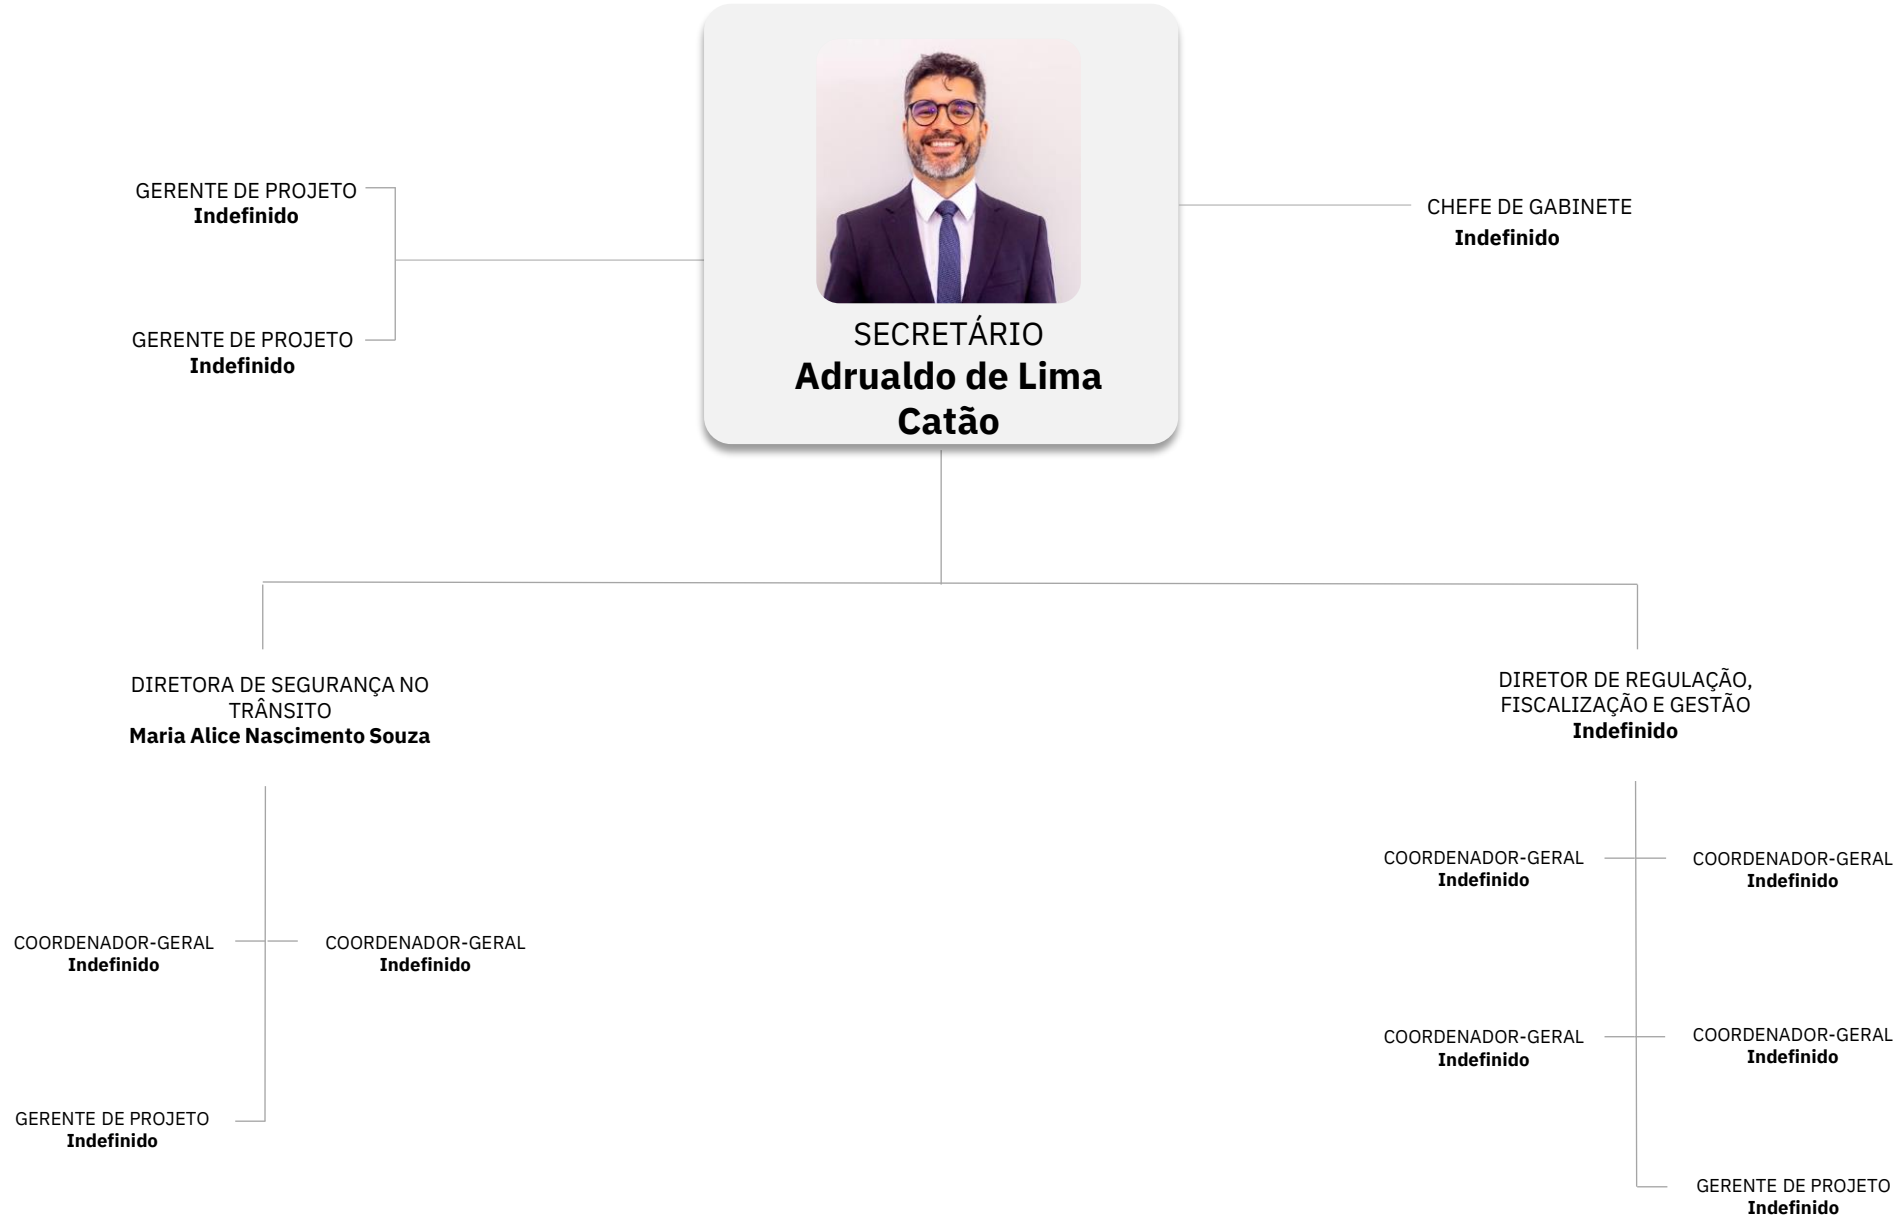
SECRETÁRIO
**Adrualdo de Lima Catão**

GERENTE DE PROJETO
**Indefinido**

GERENTE DE PROJETO
**Indefinido**

CHEFE DE GABINETE
**Indefinido**

DIRETORA DE SEGURANÇA NO TRÂNSITO
**Maria Alice Nascimento Souza**

COORDENADOR-GERAL
**Indefinido**

COORDENADOR-GERAL
**Indefinido**

GERENTE DE PROJETO
**Indefinido**

DIRETOR DE REGULAÇÃO, FISCALIZAÇÃO E GESTÃO
**Indefinido**

COORDENADOR-GERAL
**Indefinido**

COORDENADOR-GERAL
**Indefinido**

COORDENADOR-GERAL
**Indefinido**

COORDENADOR-GERAL
**Indefinido**

GERENTE DE PROJETO
**Indefinido**